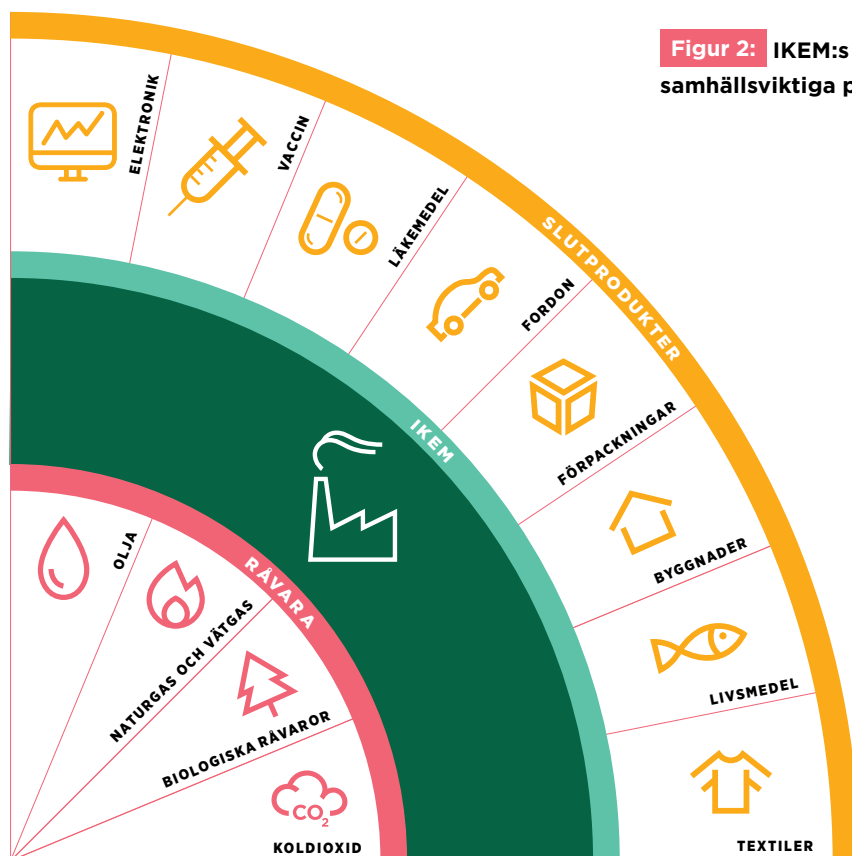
Figur 2: IKEM:s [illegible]
samhällsviktiga p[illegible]

ELEKTRONIK
VACCIN
LÄKEMEDEL
FORDON
FÖRPACKNINGAR
BYGGNADER
LIVSMEDEL
TEXTILER
SLUTPRODUKTER

IKEM

RÅVARA
OLJA
NATURGAS OCH VÄTGAS
BIOLOGISKA RÅVAROR
$CO_2$
KOLDIOXID